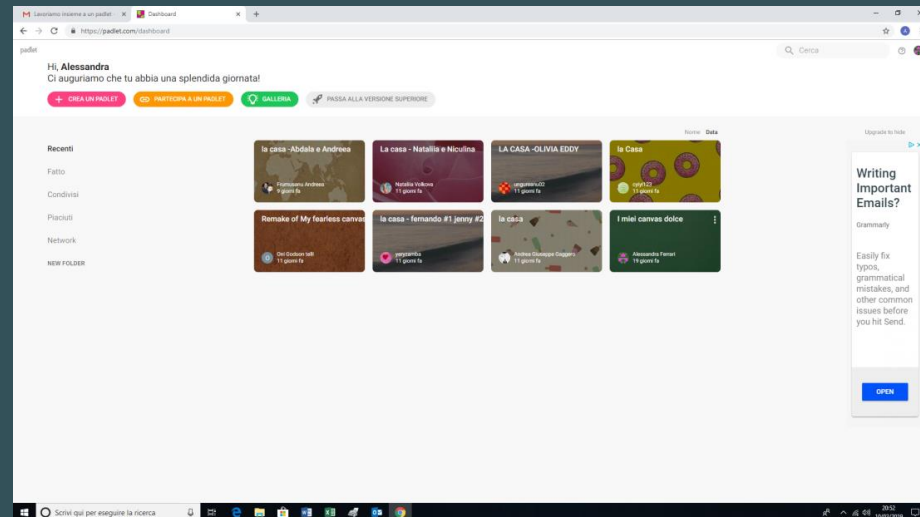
M Lavoriamo insieme a un padlet ×
Dashboard ×
+
https://padlet.com/dashboard
padlet
Cerca

Hi, Alessandra
Ci auguriamo che tu abbia una splendida giornata!

+ CREA UN PADLET
PARTECIPA A UN PADLET
GALLERIA
PASSA ALLA VERSIONE SUPERIORE

Nome Data
Upgrade to hide

Recenti
Fatto
Condivisi
Piaciuti
Network
NEW FOLDER

la casa -Abdala e Andreea
Frumusanu Andreea
9 giorni fa

La casa - Natallia e Niculina
Natallia Volkova
11 giorni fa

LA CASA -OLIVIA EDDY
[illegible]
11 giorni fa

la Casa
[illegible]
11 giorni fa

Remake of My fearless canvas
Del Dodson taft
11 giorni fa

la casa - fernando #1 jenny #2
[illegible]
11 giorni fa

la casa
Andrea Giuseppe Gaggero
11 giorni fa

I miei canvas dolce
Alessandra Ferrari
19 giorni fa

Writing Important Emails?
Grammarly
Easily fix typos, grammatical mistakes, and other common issues before you hit Send.
OPEN

Scrivi qui per eseguire la ricerca
20:52
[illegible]